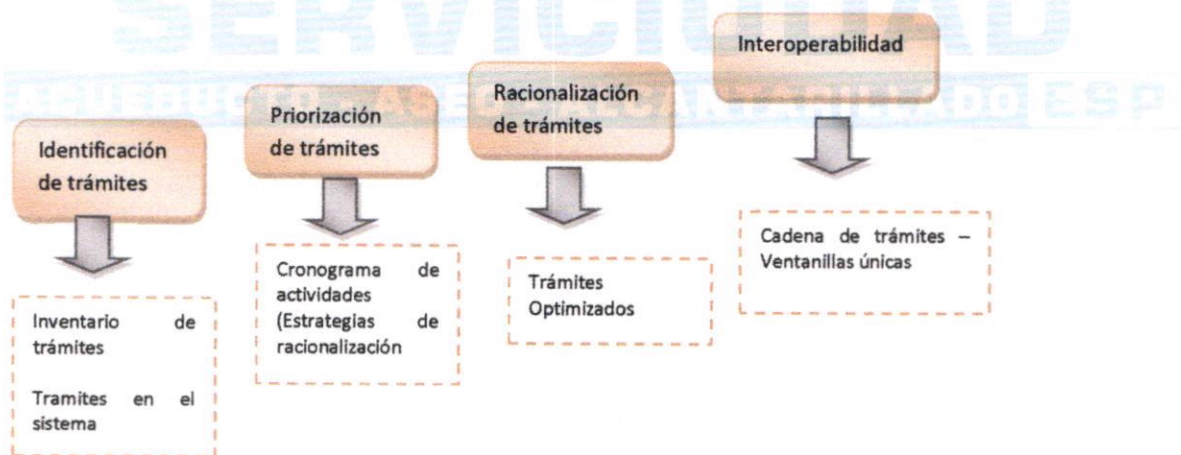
SERVICIUDAD

ACUEDUCTO - ASEO - ALCANTARILLADO ESP

Identificación de trámites

Inventario de trámites

Tramites en el sistema

Priorización de trámites

Cronograma de actividades (Estrategias de racionalización

Racionalización de trámites

Trámites Optimizados

Interoperabilidad

Cadena de trámites – Ventanillas únicas